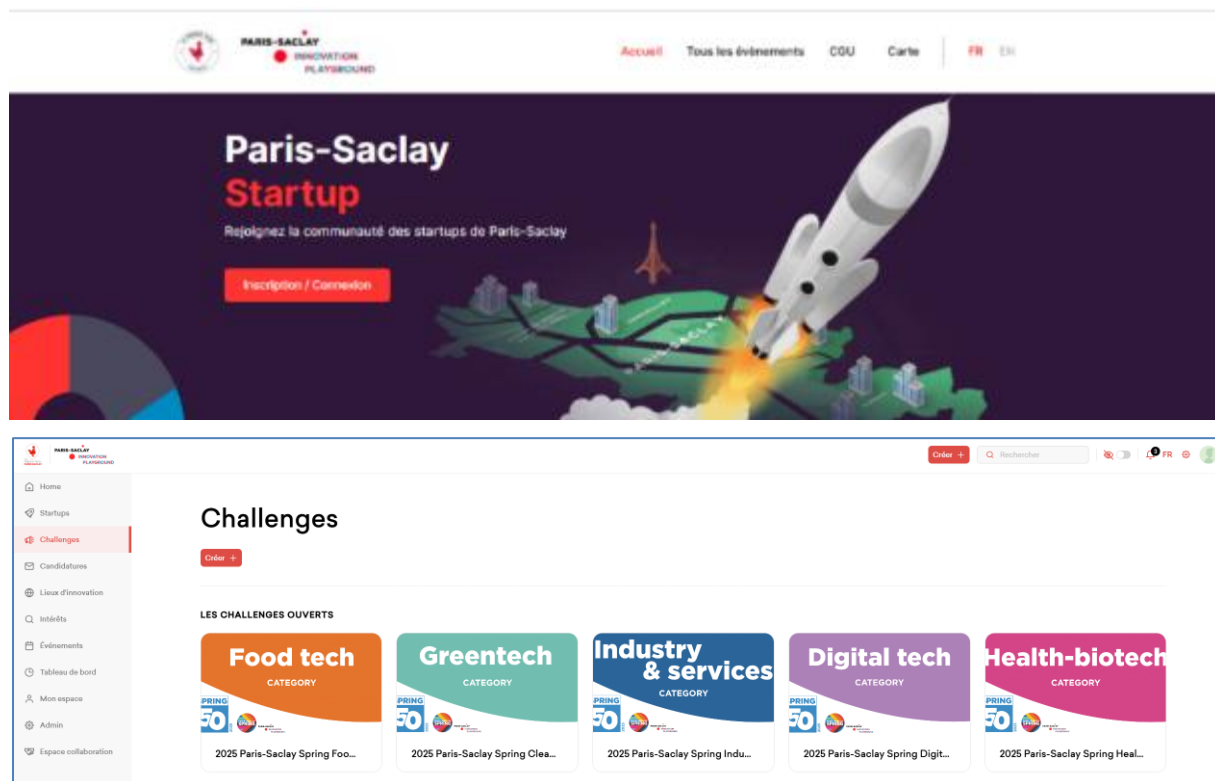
PARIS-SACLAY
INNOVATION
PLAYGROUND

Accueil Tous les événements CGU Carte FR EN

Paris-Saclay
Startup

Rejoignez la communauté des startups de Paris-Saclay

Inscription / Connexion

PARIS-SACLAY

PARIS-SACLAY
INNOVATION
PLAYGROUND

Créer + Rechercher FR

Home
Startups
Challenges
Candidatures
Lieux d'innovation
Intérêts
Événements
Tableau de bord
Mon espace
Admin
Espace collaboration

Challenges

Créer +

LES CHALLENGES OUVERTS

Food tech
CATEGORY
2025 Paris-Saclay Spring Foo...

Greentech
CATEGORY
2025 Paris-Saclay Spring Clea...

Industry & services
CATEGORY
2025 Paris-Saclay Spring Indu...

Digital tech
CATEGORY
2025 Paris-Saclay Spring Digit...

Health-biotech
CATEGORY
2025 Paris-Saclay Spring Heal...